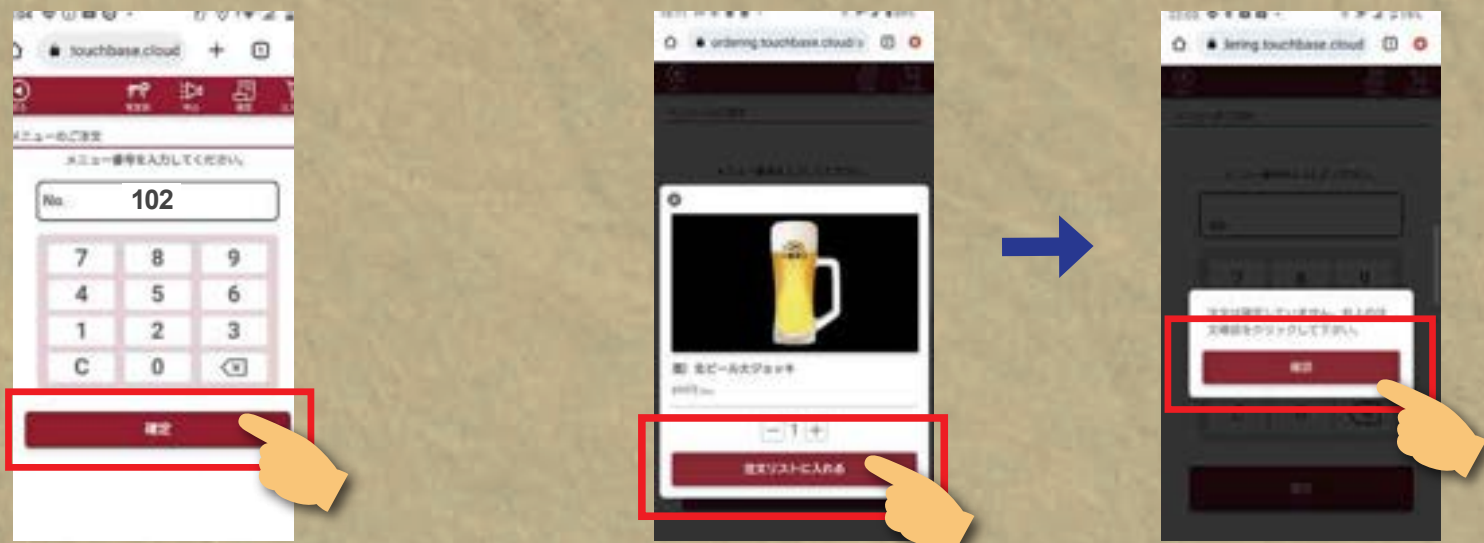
touchbase.cloud

メニューのご注文

メニュー番号を入力してください。

No. 102

7 8 9
4 5 6
1 2 3
C 0

確定

ordering.touchbase.cloud

生ビール大ジョッキ

− 1 +

注文リストに入れる

dering.touchbase.cloud

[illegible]

確認